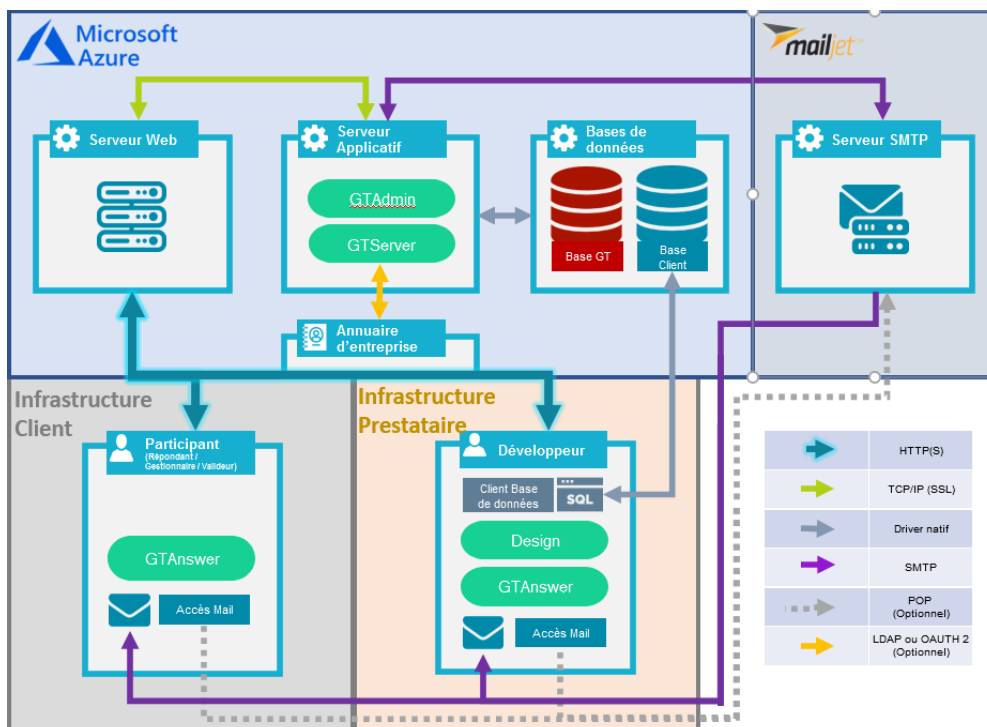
Microsoft Azure

mailjet

Serveur Web

Serveur Applicatif

GTAdmin

GTServer

Bases de données

Base GT

Base Client

Serveur SMTP

Annuaire d'entreprise

Infrastructure Client

Infrastructure Prestataire

Participant
(Répondant / Gestionnaire / Valideur)

GTAnswer

Accès Mail

Développeur

Client Base de données

SQL

Design

GTAnswer

Accès Mail

| | |
|---|---|
| | HTTP(S) |
| | TCP/IP (SSL) |
| | Driver natif |
| | SMTP |
| | POP (Optionnel) |
| | LDAP ou OAUTH 2 (Optionnel) |